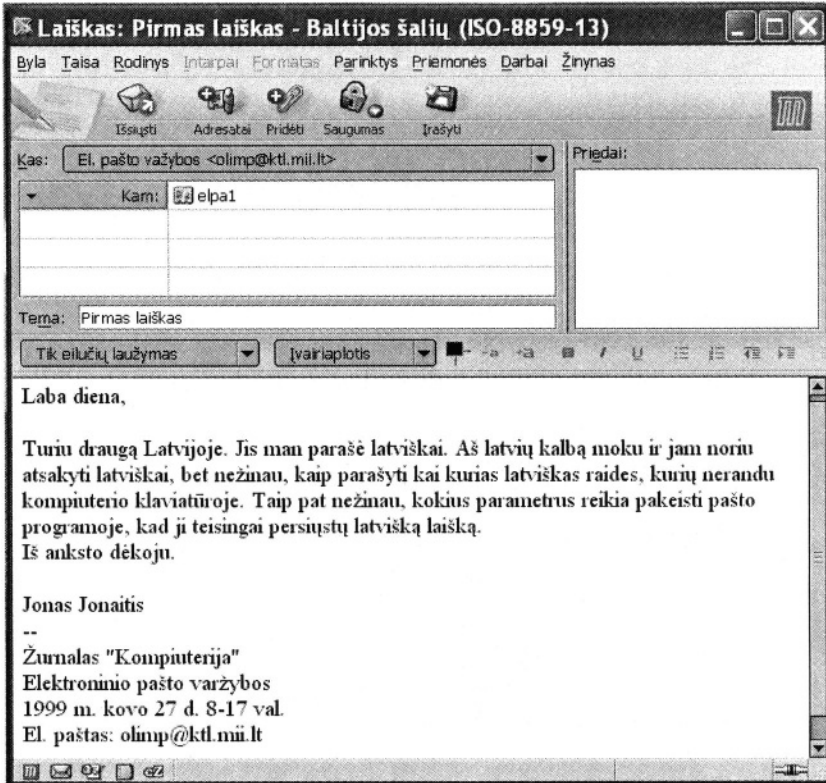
Laiškas: Pirmas laiškas - Baltijos šalių (ISO-8859-13)

Byla Taisa Rodinys Intarpai Formatas Parinktys Priemonės Darbai Žinynas

Išsiųsti Adresatai Pridėti Saugumas Įrašyti

Kas: El. pašto važybos <olimp@ktl.mii.lt>

Priedai:

Kam: elpa1

Tema: Pirmas laiškas

Tik eilučių laužymas

Įvairiaplotis

Laba diena,

Turiu draugą Latvijoje. Jis man parašė latviškai. Aš latvių kalbą moku ir jam noriu atsakyti latviškai, bet nežinau, kaip parašyti kai kurias latviškas raides, kurių nerandu kompiuterio klaviatūroje. Taip pat nežinau, kokius parametrus reikia pakeisti pašto programoje, kad ji teisingai persiųstų latvišką laišką.
Iš anksto dėkoju.

Jonas Jonaitis
--
Žurnalas "Kompiuterija"
Elektroninio pašto varžybos
1999 m. kovo 27 d. 8-17 val.
El. paštas: olimp@ktl.mii.lt